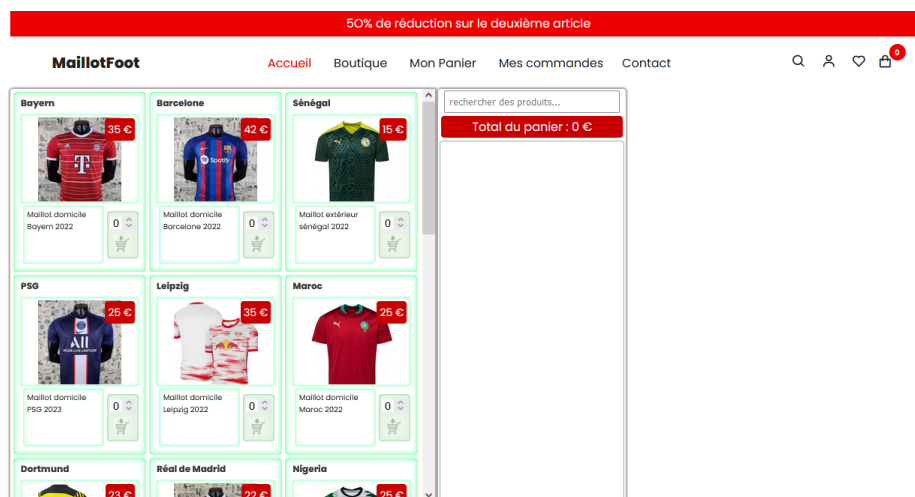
50% de réduction sur le deuxième article

MaillotFoot

Accueil Boutique Mon Panier Mes commandes Contact

0

Bayern
35 €
Maillot domicile Bayern 2022
0

Barcelone
42 €
Maillot domicile Barcelone 2022
0

Sénégal
15 €
Maillot extérieur sénégal 2022
0

PSG
25 €
Maillot domicile PSG 2023
0

Leipzig
35 €
Maillot domicile Leipzig 2022
0

Maroc
25 €
Maillot domicile Maroc 2022
0

Dortmund
23 €

Réal de Madrid
22 €

Nigeria
25 €

rechercher des produits...

Total du panier : 0 €